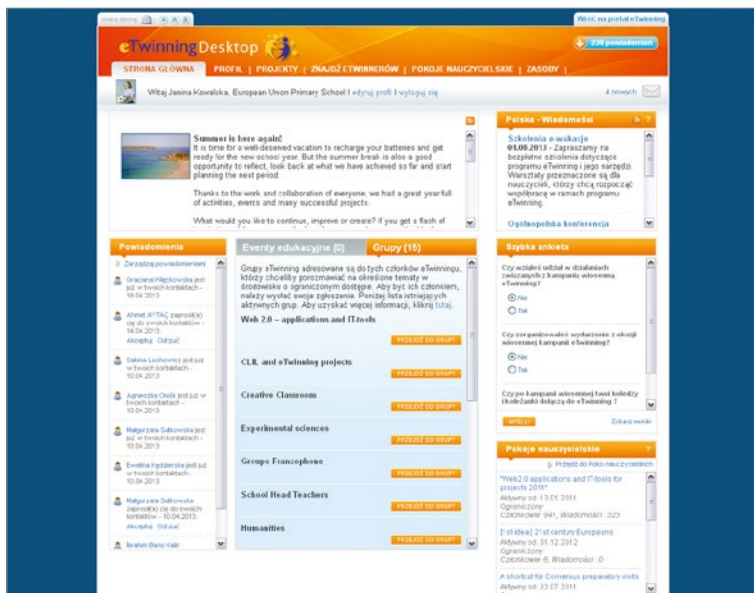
Wróć na portal eTwinning

eTwinning Desktop

230 powiadomień

STRONA GŁÓWNA | PROFIL | PROJEKTY | ZNAJDŹ ETWINNERÓW | POKOJE NAUCZYCIELSKIE | ZASOBY

Witaj Janina Kowalska, European Union Primary School | edytuj profil | wyloguj się

4 nowych

Summer is here again!
It is time for a well-deserved vacation to recharge your batteries and get ready for the new school year. But the summer break is also a good opportunity to reflect, look back at what we have achieved so far and start planning the next period

Thanks to the work and collaboration of everyone, we had a great year full of activities, events and many successful projects.

What would you like to continue, improve or create? If you get a flash of

Polska - Wiadomości

Szkolenia o wakacje
01.08.2013 - Zapraszamy na bezpłatne szkolenia dotyczące programu eTwinning i jego narzędzi. Warsztaty przeznaczone są dla nauczycieli, którzy chcą rozpocząć współpracę w ramach programu eTwinning.

Ogólnopolska konferencja

Powiadomienia

Zarządzaj powiadomieniami

Graczana Więckowska jest już w twoich kontaktach - 18.04.2013

Ahmet AYTAÇ zaprosił(a) cię do swoich kontaktów - 14.04.2013
Akceptuj Odrzuć

Sabina Lochowicz jest już w twoich kontaktach - 10.04.2013

Agnieszka Onifk jest już w twoich kontaktach - 10.04.2013

Małgorzata Salkowska jest już w twoich kontaktach - 10.04.2013

Ewelina Kędzierska jest już w twoich kontaktach - 10.04.2013

Małgorzata Salkowska zaprosił(a) cię do swoich kontaktów - 10.04.2013
Akceptuj Odrzuć

Ibrahim Baris Kalir

Eventy edukacyjne (0) Grupy (15)

Grupy eTwinning adresowane są do tych członków eTwinningu, którzy chcieliby porozmawiać na określone tematy w środowisku o ograniczonym dostępie. Aby być ich członkiem, należy wysłać swoje zgłoszenia. Poniżej lista istniejących aktywnych grup. Aby uzyskać więcej informacji, kliknij tutaj.

Web 2.0 – applications and IT-tools
PRZEJDŹ DO GRUPY

CLIL and eTwinning projects
PRZEJDŹ DO GRUPY

Creative Classroom
PRZEJDŹ DO GRUPY

Experimental sciences
PRZEJDŹ DO GRUPY

Groupe Francophone
PRZEJDŹ DO GRUPY

School Head Teachers
PRZEJDŹ DO GRUPY

Humanities
PRZEJDŹ DO GRUPY

Szybka ankieta

Czy weźmiesz udział w działaniach związanych z kampanią wiosenną eTwinning?
Nie
Tak

Czy zorganizowałeś wydarzenie z okazji wiosennej kampanii eTwinning?
Nie
Tak

Czy po kampanii wiosennej twoi koledzy i koleżanki dołączą do eTwinning?

WYŚLIJ Zobacz wyniki

Pokoje nauczycielskie

Przejdź do Pokoi nauczycielskich

"Web2.0 applications and IT-tools for projects 2011"
Aktywny od: 13.01.2011
Ograniczony
Członkowie: 941, Wiadomości: 323

[1st idea] 21st century Europeans
Aktywny od: 31.12.2012
Ograniczony
Członkowie: 6, Wiadomości: 0

A shortcut for Comenius preparatory visits
Aktywny od: 22.07.2011